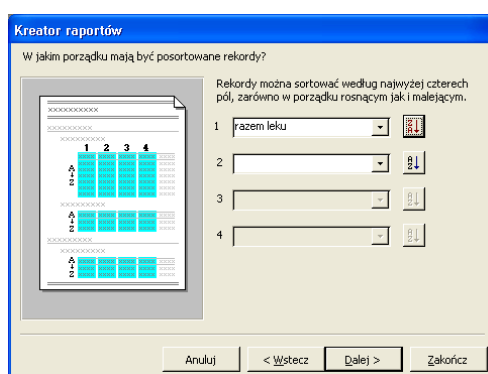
Kreator raportów

W jakim porządku mają być posortowane rekordy?

XXXXXXXXXX
XXXXXXXXX
XXXXXXXXX
1 2 3 4
A Z
XXXXXXXXX
XXXXXXXXX
A Z
XXXXXXXXX
XXXXXXXXX
A Z

Rekordy można sortować według najwyżej czterech pól, zarówno w porządku rosnącym jak i malejącym.

1 razem leku
2
3
4

Anuluj
< Wstecz
Dalej >
Zakończ